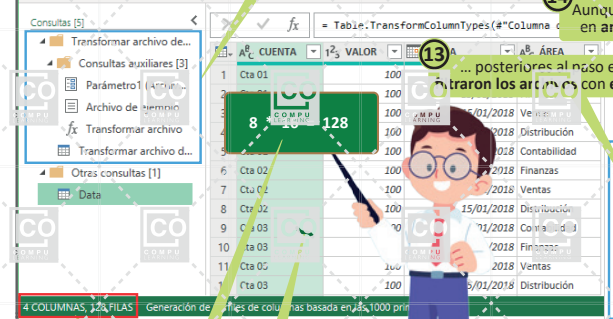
Consultas [5]
Transformar archivo de...
Consultas auxiliares [3]
Parámetro1 (Archivo...
Archivo de ejemplo
Transformar archivo
Transformar archivo d...
Otras consultas [1]
Data

= Table.TransformColumnTypes(#"Columna c

CUENTA
VALOR
ÁREA

Aunque
en ar

13
... posteriores al paso e
filtraron los archivos con e

8 16 128

| | CUENTA | VALOR | | ÁREA |
|---|---|---|---|---|
| 1 | Cta 01 | 100 | | |
| 2 | Cta 01 | 100 | | |
| 3 | Cta 01 | 100 | 15/01/2018 | Ventas |
| 4 | Cta 01 | 100 | 15/01/2018 | Distribución |
| 5 | Cta 02 | 100 | | Contabilidad |
| 6 | Cta 02 | 100 | | Finanzas |
| 7 | Cta 02 | 100 | | Ventas |
| 8 | Cta 02 | 100 | 15/01/2018 | Distribución |
| 9 | Cta 03 | 100 | 15/01/2018 | Contabilidad |
| 10 | Cta 03 | 100 | | Finanzas |
| 11 | Cta 03 | 100 | | Ventas |
| 12 | Cta 03 | 100 | 15/01/2018 | Distribución |

4 COLUMNAS, 128 FILAS   Generación de perfiles de columnas basada en las 1000 pri

CO COMPU